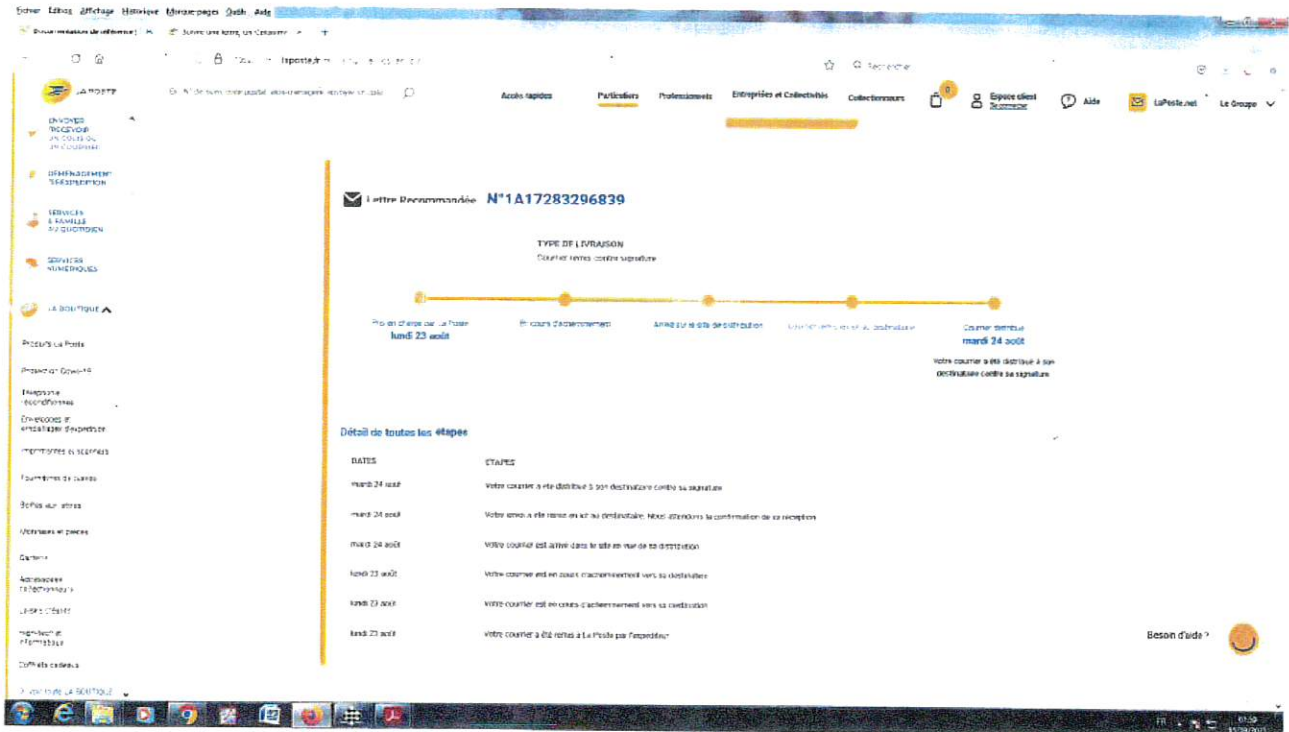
Fichier Édition Affichage Historique Marque-pages Outils Aide

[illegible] | Suivre une lettre, un Colissimo

laposte.fr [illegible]

Rechercher

LA POSTE

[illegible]

Accès rapides Particuliers Professionnels Entreprises et Collectivités Collectionneurs

0

Espace client Se connecter

Aide

LaPoste.net

Le Groupe

ENVOYER / RECEVOIR UN COLIS OU UN COURRIER

DÉMÉNAGEMENT / RÉEXPÉDITION

SERVICES À LA FAMILLE AU QUOTIDIEN

SERVICES NUMÉRIQUES

LA BOUTIQUE

Produits La Poste

Protection Covid-19

Téléphones reconditionnés

Enveloppes et emballages d'expédition

Imprimantes et scanners

Fournitures de bureau

Boîtes aux lettres

Monnaies et pièces

Cartes

Accessoires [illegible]

Livres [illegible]

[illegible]

Coffrets cadeaux

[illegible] LA BOUTIQUE

Lettre Recommandée N°1A17283296839

TYPE DE LIVRAISON

Courrier remis contre signature

Pris en charge par La Poste
lundi 23 août

En cours d'acheminement

Arrivé sur le site de distribution

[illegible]

Courrier distribué
mardi 24 août
Votre courrier a été distribué à son destinataire contre sa signature

Détail de toutes les étapes

| DATES | ETAPES |
|---|---|
| mardi 24 août | Votre courrier a été distribué à son destinataire contre sa signature |
| mardi 24 août | Votre envoi a été remis en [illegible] au destinataire. Nous attendons la confirmation de sa réception |
| mardi 24 août | Votre courrier est arrivé dans le site en vue de sa distribution |
| lundi 23 août | Votre courrier est en cours d'acheminement vers sa destination |
| lundi 23 août | Votre courrier est en cours d'acheminement vers sa destination |
| lundi 23 août | Votre courrier a été remis à La Poste par l'expéditeur |

Besoin d'aide ?

FR